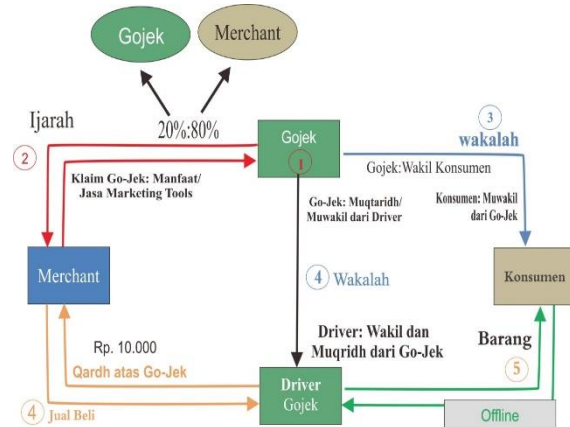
Gojek

Merchant

20%:80%

Ijarah

2

Klaim Go-Jek: Manfaat/ Jasa Marketing Tools

Gojek

1

3

wakalah

Gojek:Wakil Konsumen

Go-Jek: Muqtaridh/ Muwakil dari Driver

Konsumen: Muwakil dari Go-Jek

Merchant

4 Wakalah

Konsumen

Rp. 10.000

Driver: Wakil dan Muqridh dari Go-Jek

Barang

Qardh atas Go-Jek

5

Driver Gojek

4 Jual Beli

Offline